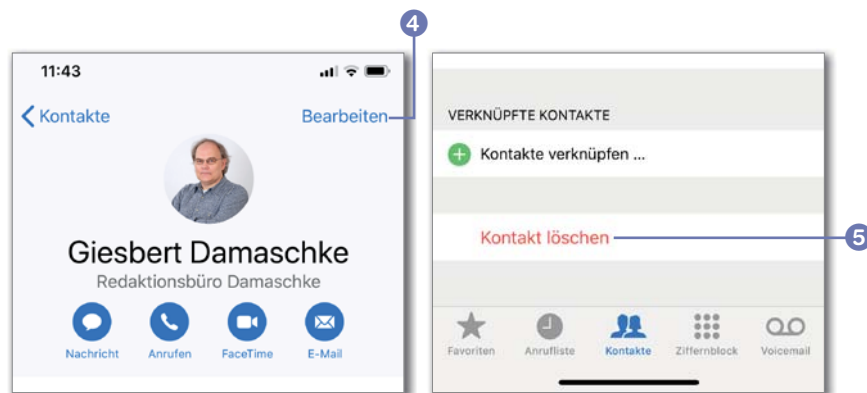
4

11:43

Kontakte

Bearbeiten

Giesbert Damaschke

Redaktionsbüro Damaschke

Nachricht Anrufen FaceTime E-Mail

VERKNÜPFTE KONTAKTE

Kontakte verknüpfen ...

Kontakt löschen

5

Favoriten Anrufliste Kontakte Ziffernblock Voicemail